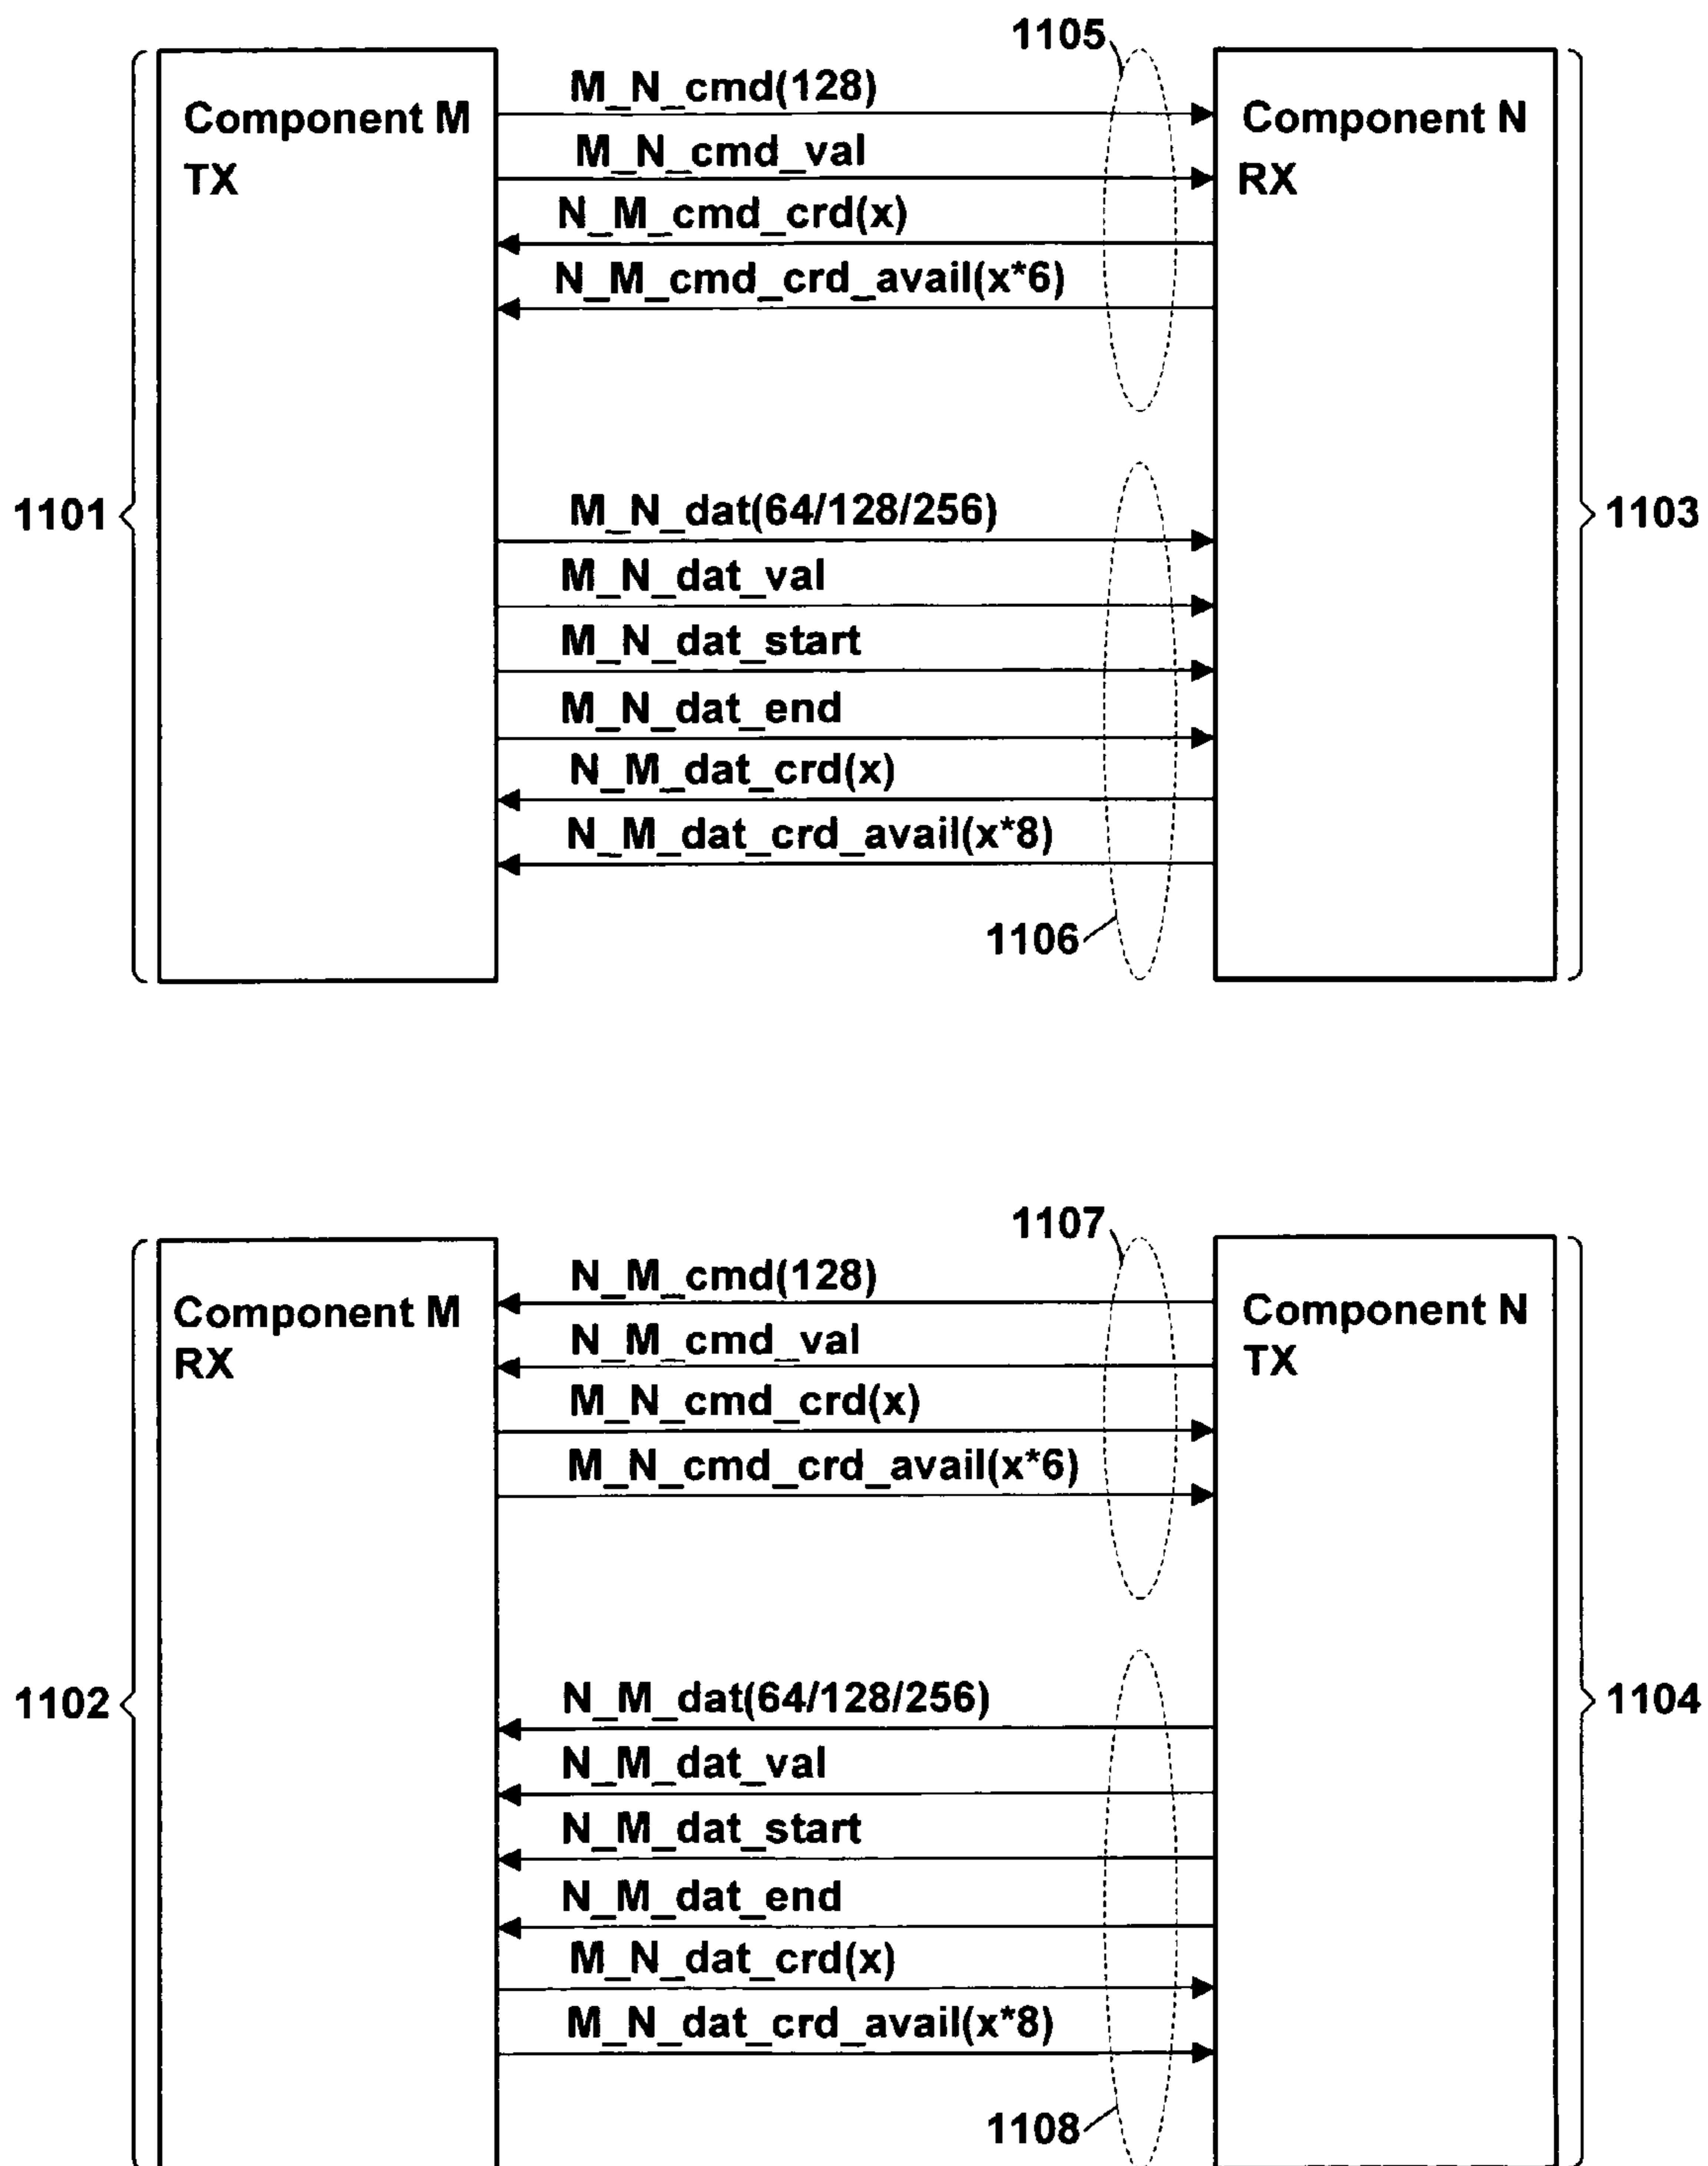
1105

Component M
TX

M_N_cmd(128)
M_N_cmd_val
N_M_cmd_crd(x)
N_M_cmd_crd_avail(x*6)

Component N
RX

1101

M_N_dat(64/128/256)
M_N_dat_val
M_N_dat_start
M_N_dat_end
N_M_dat_crd(x)
N_M_dat_crd_avail(x*8)

1103

1106

1107

Component M
RX

N_M_cmd(128)
N_M_cmd_val
M_N_cmd_crd(x)
M_N_cmd_crd_avail(x*6)

Component N
TX

1102

N_M_dat(64/128/256)
N_M_dat_val
N_M_dat_start
N_M_dat_end
M_N_dat_crd(x)
M_N_dat_crd_avail(x*8)

1104

1108